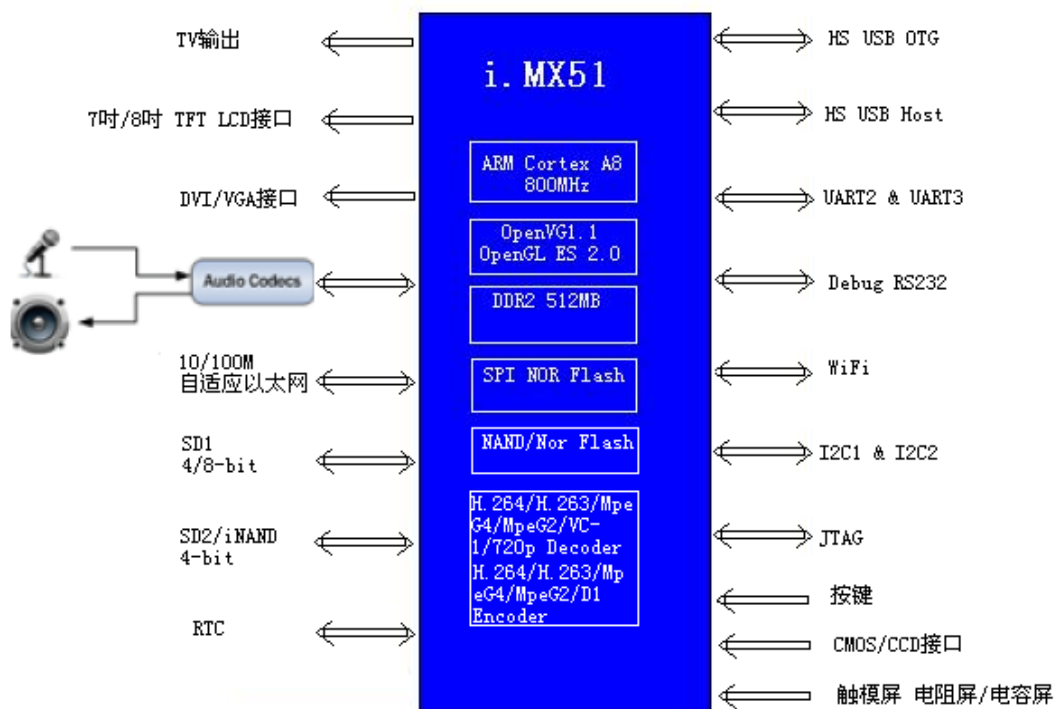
i.MX51

ARM Cortex A8
800MHz

OpenVG1.1
OpenGL ES 2.0

DDR2 512MB

SPI NOR Flash

NAND/Nor Flash

H.264/H.263/MpeG4/MpeG2/VC-1/720p Decoder
H.264/H.263/MpeG4/MpeG2/D1 Encoder

TV输出

7吋/8吋 TFT LCD接口

DVI/VGA接口

Audio Codecs

10/100M
自适应以太网

SD1
4/8-bit

SD2/iNAND
4-bit

RTC

HS USB OTG

HS USB Host

UART2 & UART3

Debug RS232

WiFi

I2C1 & I2C2

JTAG

按键

CMOS/CCD接口

触模屏 电阻屏/电容屏